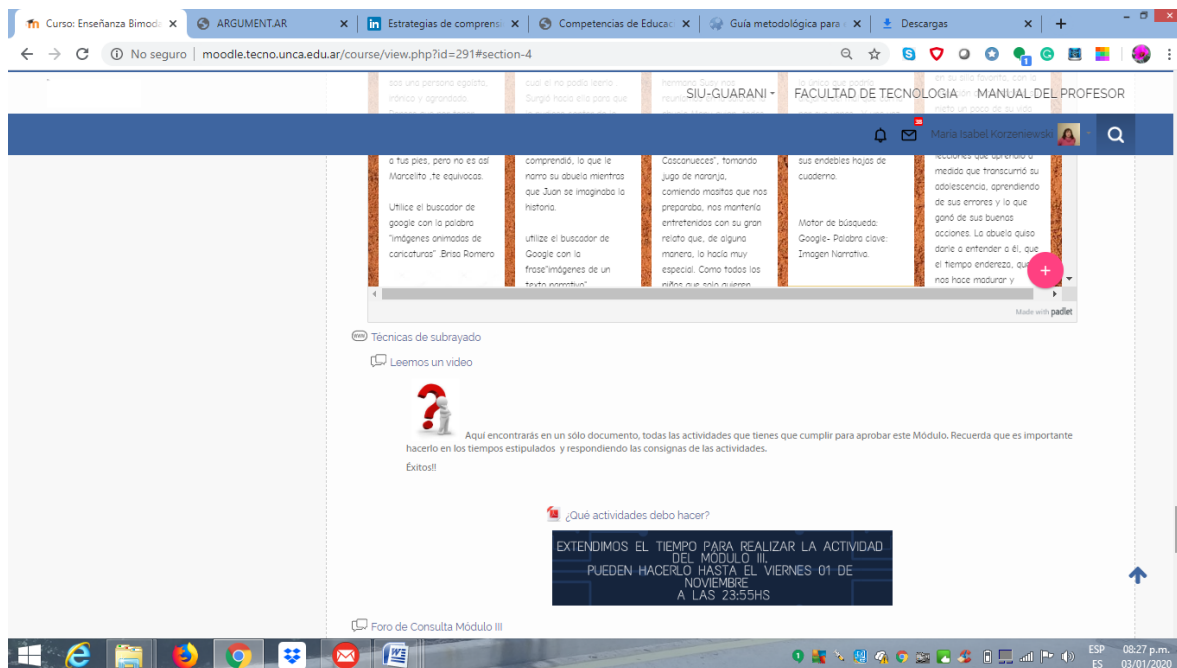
Curso: Enseñanza Bimoda ×
ARGUMENT.AR ×
Estrategias de comprensi ×
Competencias de Educac ×
Guía metodológica para ×
Descargas ×

No seguro | moodle.tecno.unca.edu.ar/course/view.php?id=291#section-4

SIU-GUARANI
FACULTAD DE TECNOLOGIA
MANUAL DEL PROFESOR

María Isabel Korzeniewski

a tus pies, pero no es así Marcelito ,te equivocas.

Utilice el buscador de google con la palabra "imágenes animadas de caricaturas" .Brisa Romero

comprendió, lo que le narro su abuela mientras que Juan se imaginaba la historia.

utilize el buscador de Google con la frase"imágenes de un texto narrativo"

Cascanueces", tomando jugo de naranja, comiendo masitas que nos preparaba, nos mantenía entretenidos con su gran relato que, de alguna manera, lo hacía muy especial. Como todos los niños que solo quieren

sus endebles hojas de cuaderno.

Motor de búsqueda: Google- Palabra clave: Imagen Narrativa.

medida que transcurrió su adolescencia, aprendiendo de sus errores y lo que ganó de sus buenas acciones. La abuela quiso darle a entender a él, que el tiempo endereza, que nos hace madurar y

Made with padlet

Técnicas de subrayado

Leemos un video

Aquí encontrarás en un sólo documento, todas las actividades que tienes que cumplir para aprobar este Módulo. Recuerda que es importante hacerlo en los tiempos estipulados y respondiendo las consignas de las actividades.

Éxitos!!

¿Qué actividades debo hacer?

EXTENDIMOS EL TIEMPO PARA REALIZAR LA ACTIVIDAD DEL MÓDULO III.
PUEDEN HACERLO HASTA EL VIERNES 01 DE NOVIEMBRE
A LAS 23:55HS

Foro de Consulta Módulo III

ESP ES 08:27 p.m. 03/01/2020